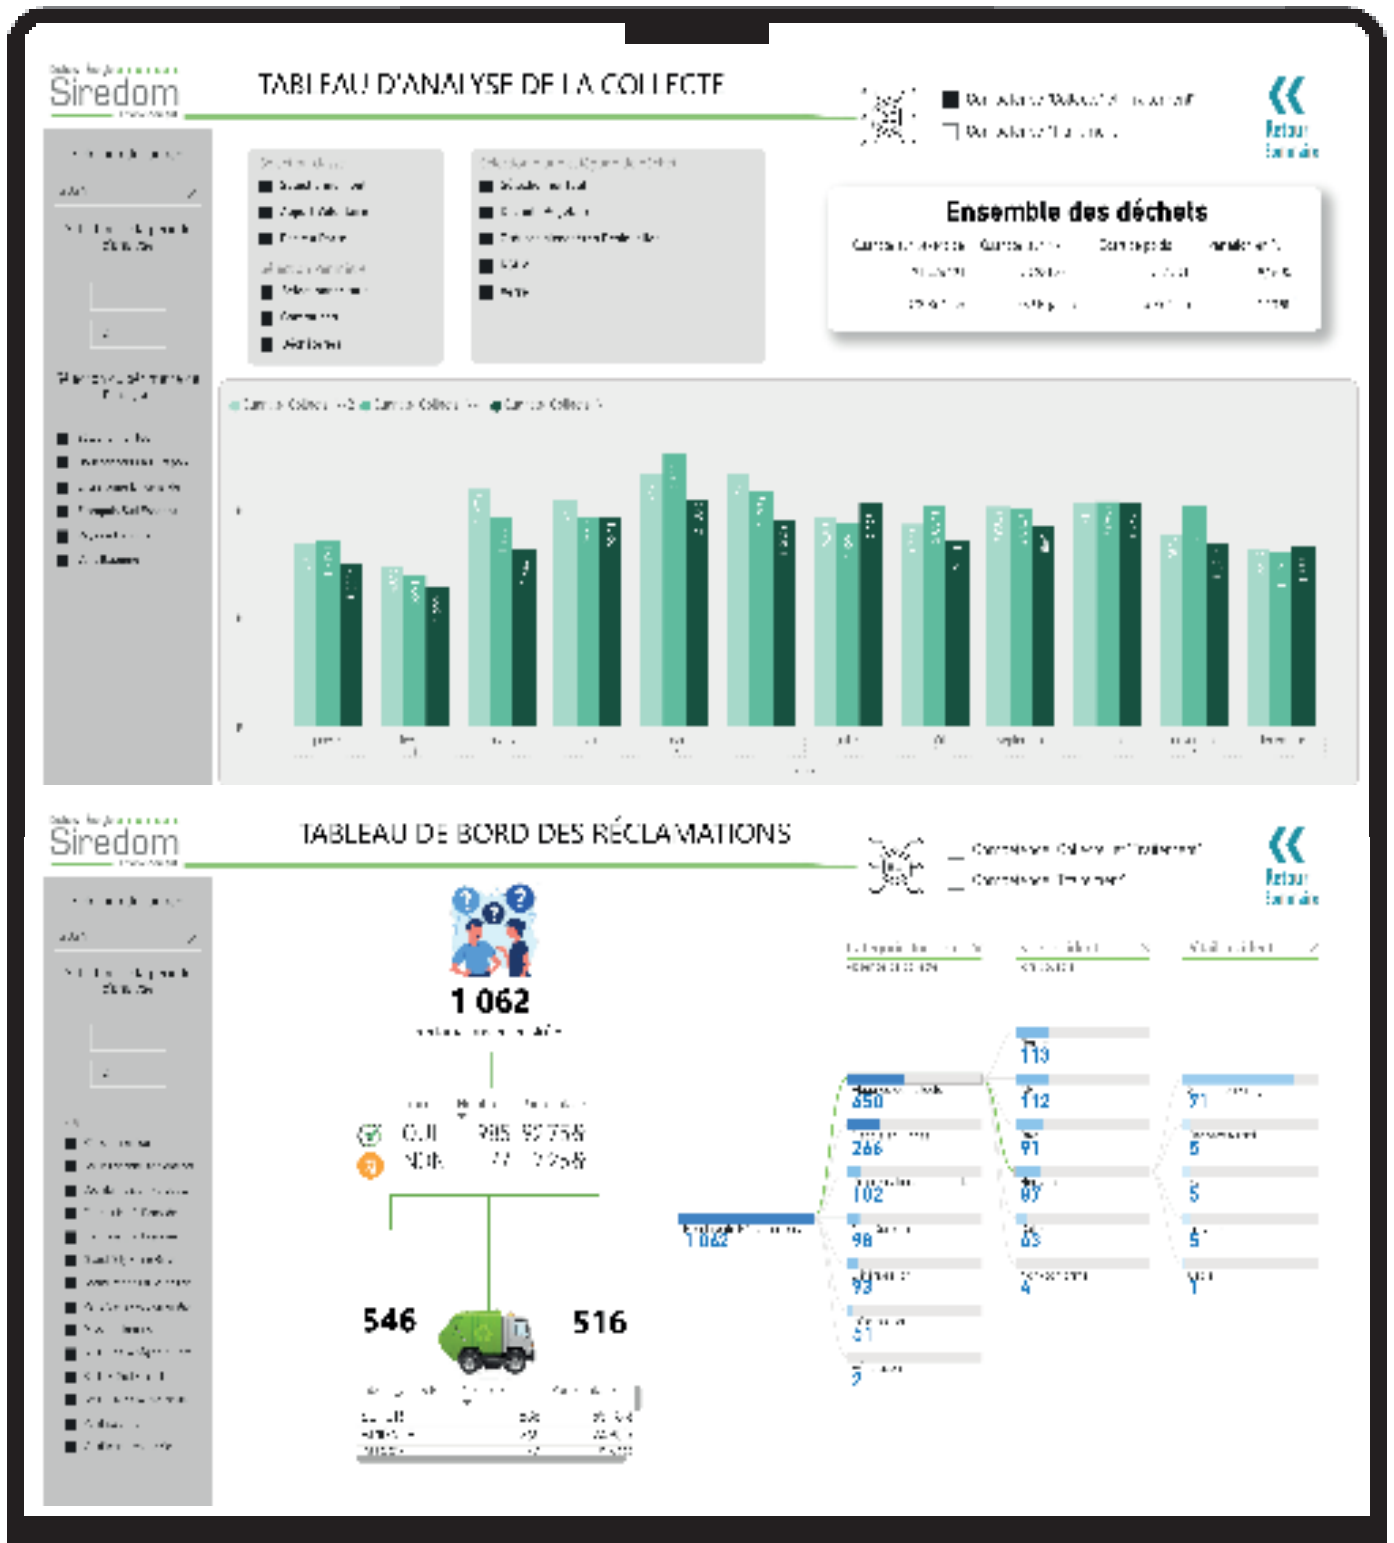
Siredom

TABLEAU D'ANALYSE DE LA COLLECTE

Retour Sommaire

Ensemble des déchets

Siredom

TABLEAU DE BORD DES RÉCLAMATIONS

Retour Sommaire

1 062

OUI
NON

546

516

850
266
102
98
93
51
2

1 062

113
112
91
87
63
4

71
5
5
5
1